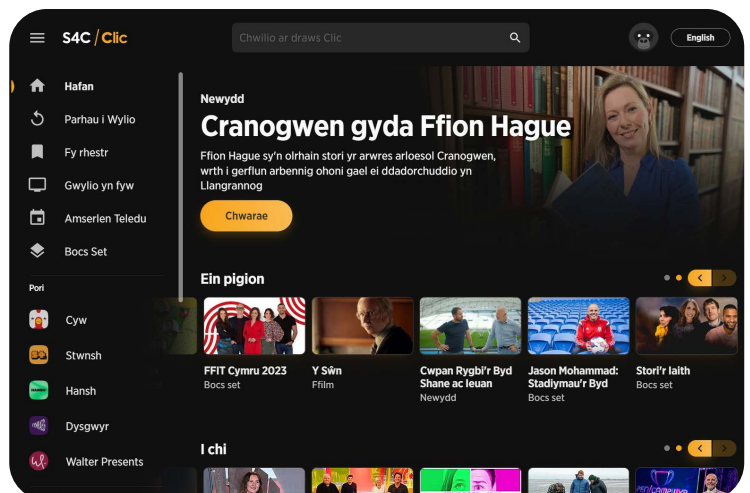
S4C / Clic

Chwilio ar draws Clic

English

Hafan
Parhau i Wylio
Fy rhestr
Gwylio yn fyw
Amserlen Teledu
Bocs Set

Pori
Cyw
Stwnsh
Hansh
Dysgwyr
Walter Presents

Newydd

Cranogwen gyda Ffion Hague

Ffion Hague sy'n olrhain stori yr arwres arloesol Cranogwen, wrth i gerflun arbennig ohoni gael ei ddadorchuddio yn Llangrannog

Chwarae

Ein pigion

FFIT Cymru 2023
Bocs set

Y Sŵn
Ffilm

Cwpan Rygbi'r Byd Shane ac Ieuan
Newydd

Jason Mohammad: Stadiymau'r Byd
Bocs set

Stori'r Iaith
Bocs set

I chi